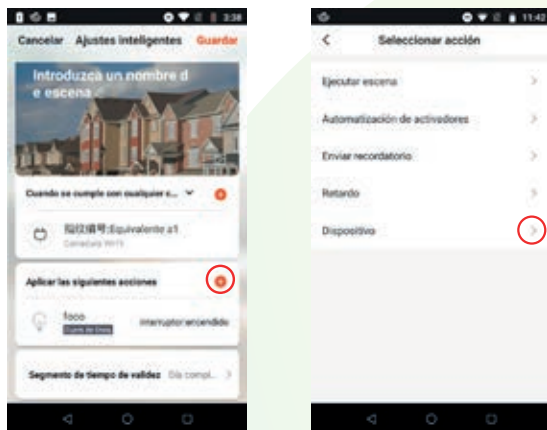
3:38

Cancelar Ajustes inteligentes Guardar

Introduzca un nombre de escena

Cuando se cumple con cualquier c...

指纹编号:Equivalente a1
Cerradura WIFI

Aplicar las siguientes acciones

foco
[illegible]
interruptor:encendido

Segmento de tiempo de validez Día compl...

11:42

Seleccionar acción

Ejecutar escena

Automatización de activadores

Enviar recordatorio

Retardo

Dispositivo